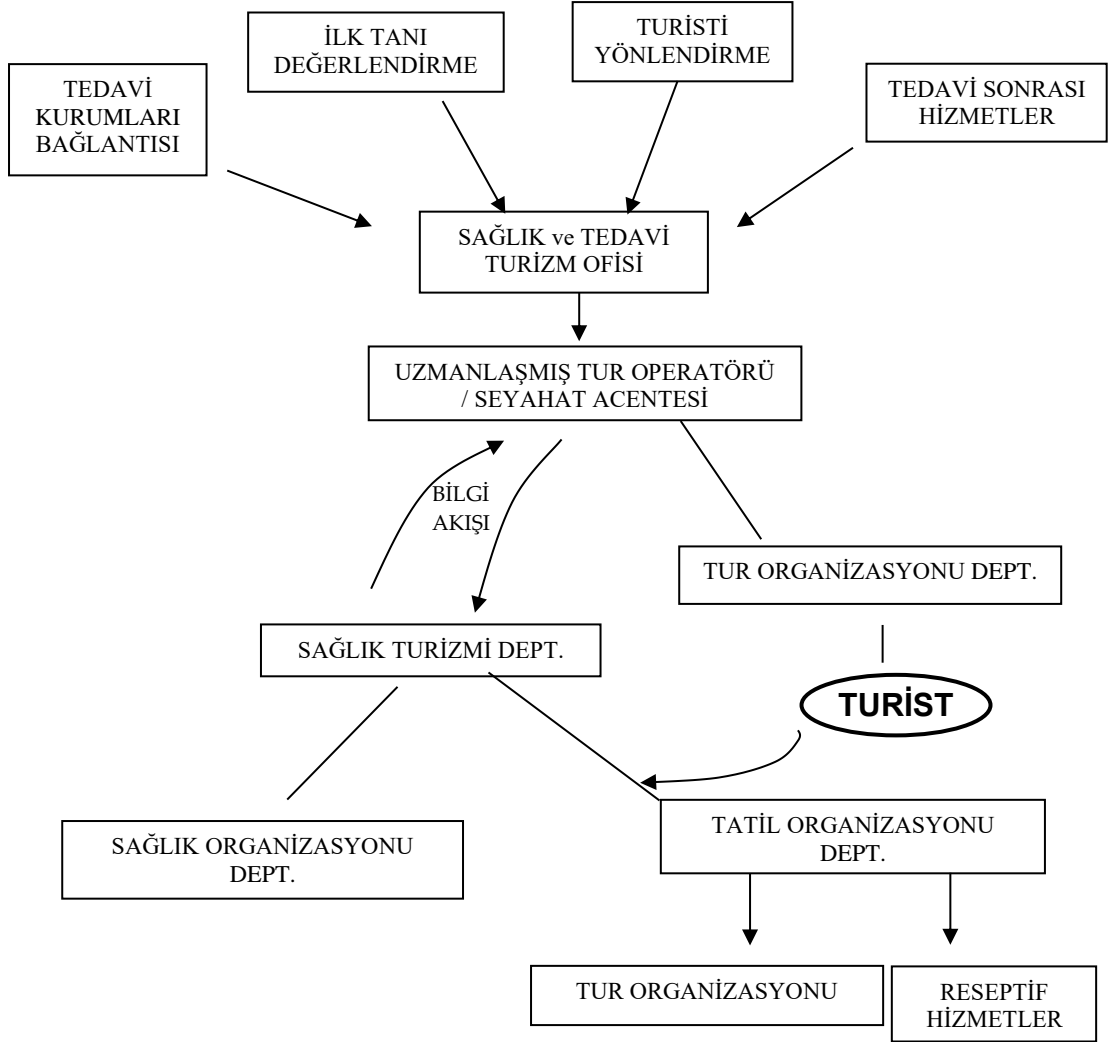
TEDAVİ KURUMLARI BAĞLANTISI

İLK TANI DEĞERLENDİRME

TURİSTİ YÖNLENDİRME

TEDAVİ SONRASI HİZMETLER

SAĞLIK ve TEDAVİ TURİZM OFİSİ

UZMANLAŞMIŞ TUR OPERATÖRÜ / SEYAHAT ACENTESİ

BİLGİ AKIŞI

TUR ORGANİZASYONU DEPT.

SAĞLIK TURİZMİ DEPT.

TURİST

SAĞLIK ORGANİZASYONU DEPT.

TATİL ORGANİZASYONU DEPT.

TUR ORGANİZASYONU

RESEPTİF HİZMETLER